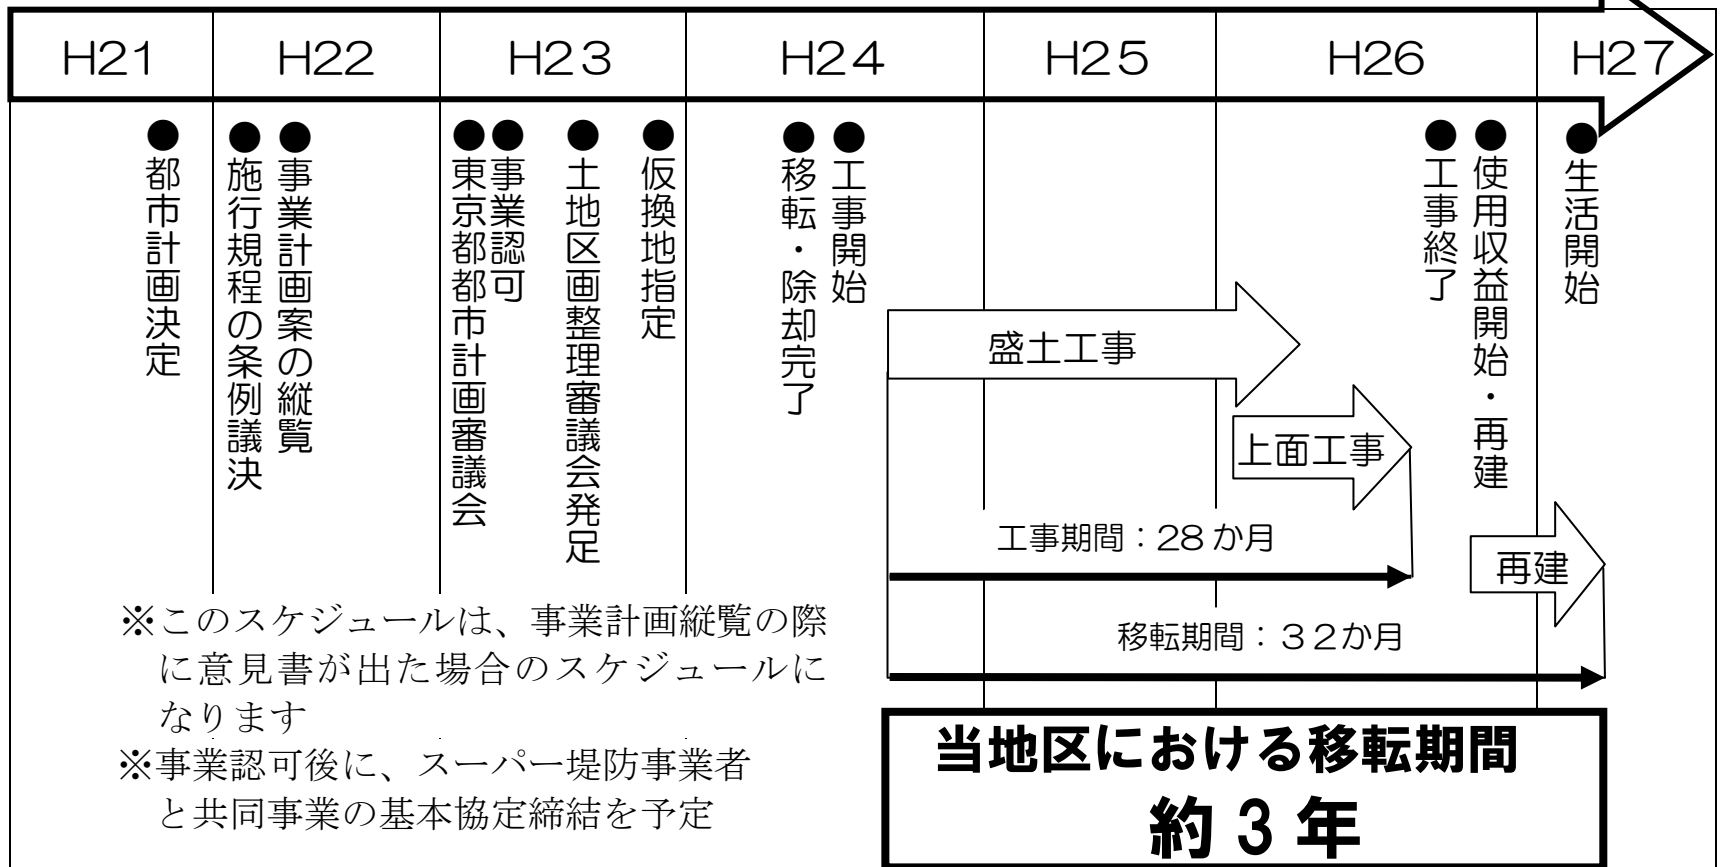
| H21 | H22 | H23 | H24 | H25 | H26 | H27 |
|---|---|---|---|---|---|---|
| ●都市計画決定 | ●事業計画案の縦覧<br>●施行規程の条例議決 | ●事業認可<br>●東京都都市計画審議会<br>●土地区画整理審議会発足<br>●仮換地指定 | ●工事開始<br>●移転・除却完了 | | ●使用収益開始・再建<br>●工事終了 | ●生活開始 |

盛土工事

上面工事

工事期間：28か月

再建

移転期間：32か月

※このスケジュールは、事業計画縦覧の際に意見書が出た場合のスケジュールになります

※事業認可後に、スーパー堤防事業者と共同事業の基本協定締結を予定

当地区における移転期間
約3年